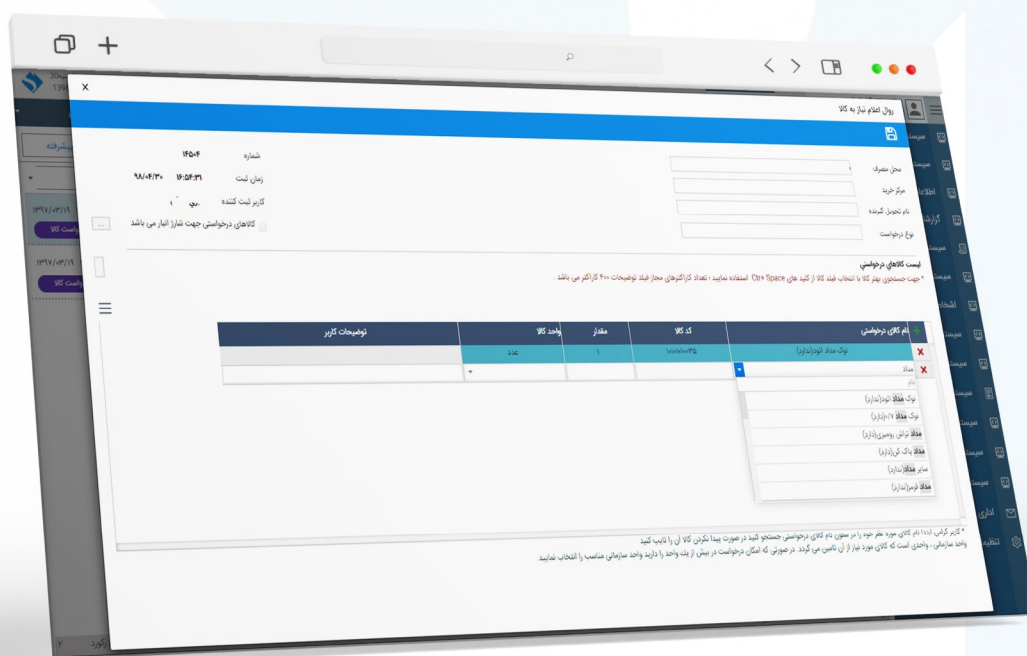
روال اعلام نیاز به کالا

شماره ۱۴۵۰۴
زمان ثبت ۱۶:۵۴:۳۱ ۹۸/۰۴/۳۰
کاربر ثبت کننده
کالاهای درخواستی جهت تشاراز انبار می باشد

محل مصرف
مرکز خرید
نام تحویل گیرنده
نوع درخواست

لیست کالاهای درخواستی
* جهت جستجوی بهتر کالا با انتخاب فیلد کالا از کلید های Ctrl+Space استفاده نمایید ، تعداد کاراکترهای مجاز فیلد توضیحات ۴۰۰ کاراکتر می باشد

| نام کالای درخواستی | کد کالا | مقدار | واحد کالا | توضیحات کاربر |
|---|---|---|---|---|
| نوک مداد اتود(ندارد) | ۱۰۰۰۰۰۳۵ | ۱ | عدد | |
| مداد | | | | |

نام
نوک مداد اتود(ندارد)
نوک مداد ۰/۷(ندارد)
مداد تراش رومیزی(ندارد)
مداد پاک کن(ندارد)
سایر مداد(ندارد)
مداد قرمز(ندارد)

* کاربر گرامی، ابتدا نام کالای مورد نظر خود را در ستون نام کالای درخواستی جستجو کنید در صورت پیدا نکردن کالا آن را تایپ کنید
واحد سازمانی، واحدی است که کالای مورد نیاز از آن تامین می گردد. در صورتی که امکان درخواست در بیش از یک واحد را دارید واحد سازمانی مناسب را انتخاب نمایید.

پیشرفته
۱۳۹۷/۰۳/۱۹
درخواست کالا
۱۳۹۷/۰۳/۱۹
درخواست کالا
سیستم
اطلاعات
گزارش
اشخاص
اداری
تنظیم
رکورد